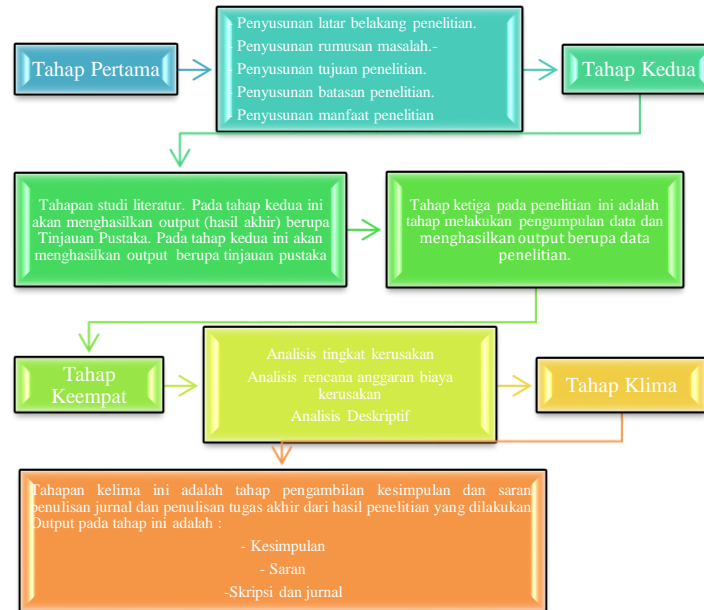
Tahap Pertama

Penyusunan latar belakang penelitian.
Penyusunan rumusan masalah.-
Penyusunan tujuan penelitian.
Penyusunan batasan penelitian.
Penyusunan manfaat penelitian

Tahap Kedua

Tahapan studi literatur. Pada tahap kedua ini akan menghasilkan output (hasil akhir) berupa Tinjauan Pustaka. Pada tahap kedua ini akan menghasilkan output berupa tinjauan pustaka

Tahap ketiga pada penelitian ini adalah tahap melakukan pengumpulan data dan menghasilkan output berupa data penelitian.

Tahap Keempat

Analisis tingkat kerusakan
Analisis rencana anggaran biaya kerusakan
Analisis Deskriptif

Tahap Klima

Tahapan kelima ini adalah tahap pengambilan kesimpulan dan saran penulisan jurnal dan penulisan tugas akhir dari hasil penelitian yang dilakukan Output pada tahap ini adalah :

- Kesimpulan
- Saran
-Skripsi dan jurnal